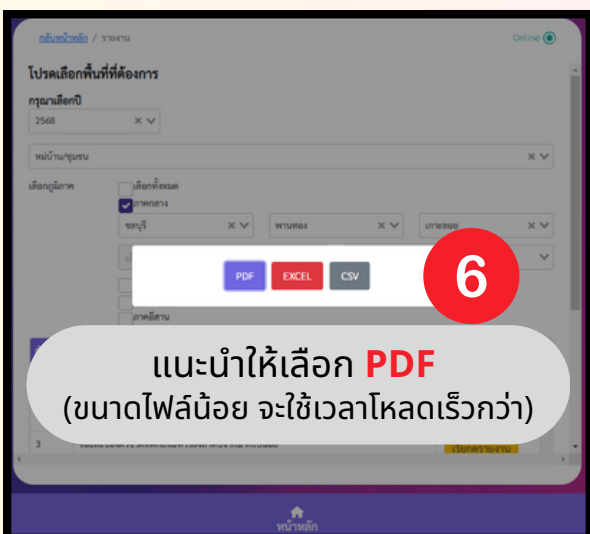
กลับหน้าหลัก / รายงาน

Online

โปรดเลือกพื้นที่ที่ต้องการ

กรุณาเลือกปี

2568

หมู่บ้าน/ชุมชน

เลือกภูมิภาค

เลือกทั้งหมด

ภาคกลาง

ชลบุรี

พานทอง

เกาะลอย

ภาคอีสาน

PDF EXCEL CSV

6

แนะนำให้เลือก PDF

(ขนาดไฟล์น้อย จะใช้เวลาโหลดเร็วกว่า)

3

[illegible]

เรียกดูรายงาน

หน้าหลัก